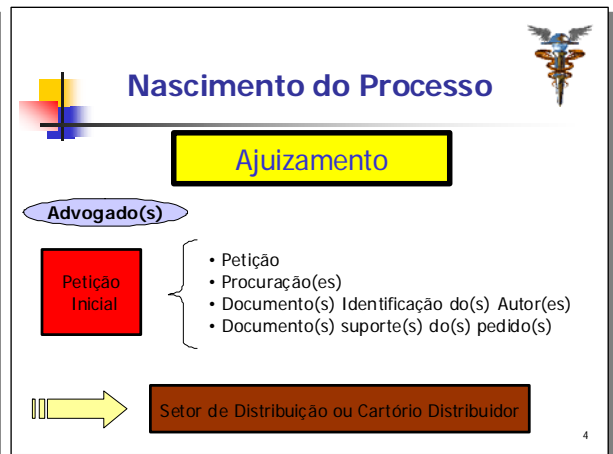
Nascimento do Processo

Ajuizamento

Advogado(s)

Petição Inicial

• Petição
• Procuração(es)
• Documento(s) Identificação do(s) Autor(es)
• Documento(s) suporte(s) do(s) pedido(s)

Setor de Distribuição ou Cartório Distribuidor

4